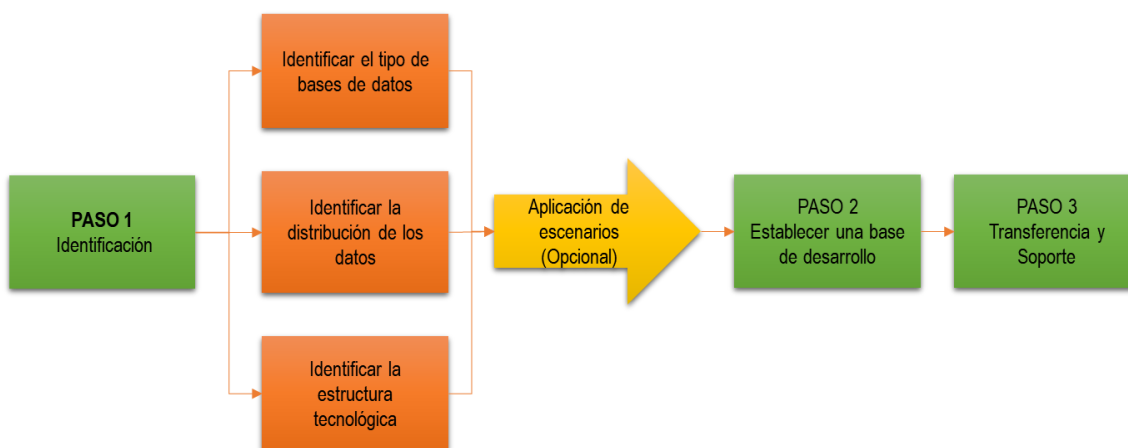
PASO 1
Identificación

Identificar el tipo de bases de datos

Identificar la distribución de los datos

Identificar la estructura tecnológica

Aplicación de escenarios (Opcional)

PASO 2
Establecer una base de desarrollo

PASO 3
Transferencia y Soporte